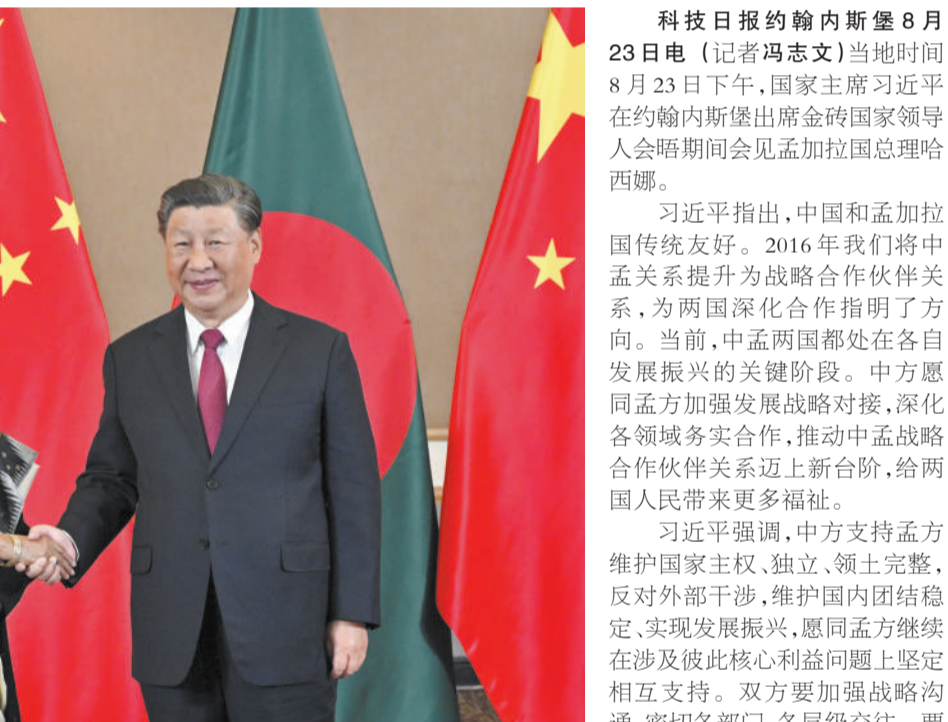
科技日报约翰内斯堡8月23日电（记者冯志文）当地时间8月23日下午，国家主席习近平在约翰内斯堡出席金砖国家领导人会晤期间会见孟加拉国总理哈西娜。

习近平指出，中国和孟加拉国传统友好。2016年我们将中孟关系提升为战略合作伙伴关系，为两国深化合作指明了方向。当前，中孟两国都处在各自发展振兴的关键阶段。中方愿同孟方加强发展战略对接，深化各领域务实合作，推动中孟战略合作伙伴关系迈上新台阶，给两国人民带来更多福祉。

习近平强调，中方支持孟方维护国家主权、独立、领土完整，反对外部干涉，维护国内团结稳定、实现发展振兴，愿同孟方继续在涉及彼此核心利益问题上坚定相互支持。双方要加强战略沟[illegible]